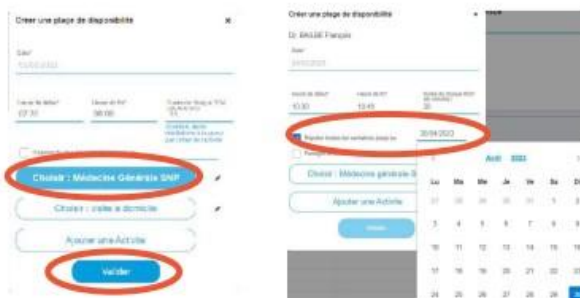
Créer une plage de disponibilité

Date*
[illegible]

Heure de début*
07:30

Heure de fin*
08:00

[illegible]
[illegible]

Choisir : Médecine Générale SNP

Choisir : visite à domicile

Ajouter une Activité

Valider

Créer une plage de disponibilité

Dr. BAUDE François

Date*
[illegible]

Heure de début*
10:30

Heure de fin*
10:45

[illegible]
30

Répéter toutes les semaines jusqu'au
30/04/2023

Choisir : Médecine générale S

Ajouter une Activité

Valider

Août 2023

| Lu | Ma | Me | Je | Ve | Sa | Di |
|---|---|---|---|---|---|---|
| 27 | 28 | 29 | 30 | 31 | 1 | 2 |
| 3 | 4 | 5 | 6 | 7 | 8 | 9 |
| 10 | 11 | 12 | 13 | 14 | 15 | 16 |
| 17 | 18 | 19 | 20 | 21 | 22 | 23 |
| 24 | 25 | 26 | 27 | 28 | 29 | 30 |